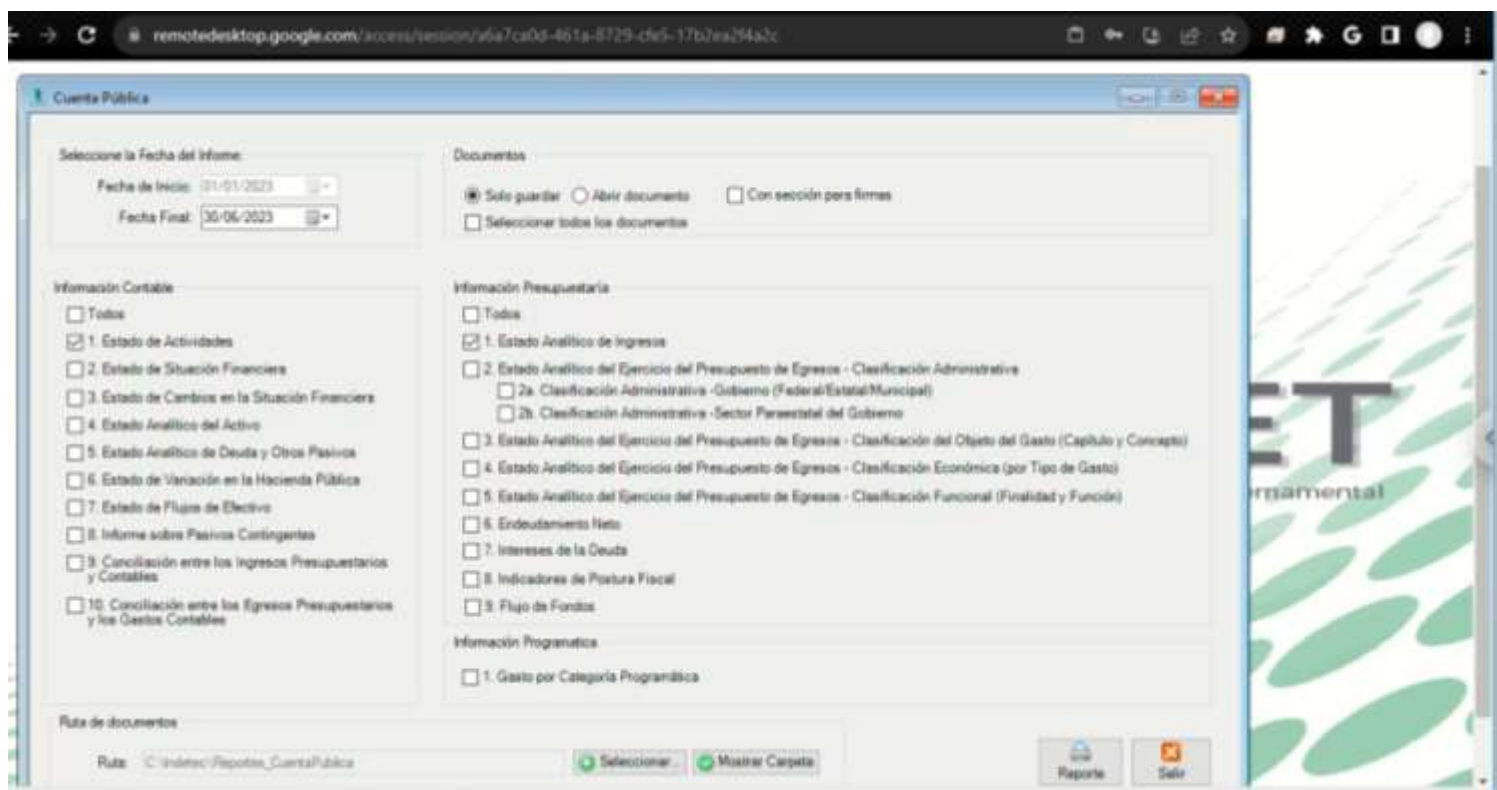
remotedesktop.google.com/access/session/a6a7ca0d-461a-8729-cfe5-17b2ea2f4a2c

Cuenta Pública

Seleccione la Fecha del Informe:
Fecha de Inicio: 01/01/2023
Fecha Final: 30/06/2023

Documentos
Solo guardar
Abrir documento
Con sección para firmas
Seleccionar todos los documentos

Información Contable
Todos
1. Estado de Actividades
2. Estado de Situación Financiera
3. Estado de Cambios en la Situación Financiera
4. Estado Analítico del Activo
5. Estado Analítico de Deuda y Otros Pasivos
6. Estado de Variación en la Hacienda Pública
7. Estado de Flujos de Efectivo
8. Informe sobre Pasivos Contingentes
9. Conciliación entre los Ingresos Presupuestarios y Contables
10. Conciliación entre los Egresos Presupuestarios y los Gastos Contables

Información Presupuestaria
Todos
1. Estado Analítico de Ingresos
2. Estado Analítico del Ejercicio del Presupuesto de Egresos - Clasificación Administrativa
2a. Clasificación Administrativa -Gobierno (Federal/Estatal/Municipal)
2b. Clasificación Administrativa -Sector Paraestatal del Gobierno
3. Estado Analítico del Ejercicio del Presupuesto de Egresos - Clasificación del Objeto del Gasto (Capítulo y Concepto)
4. Estado Analítico del Ejercicio del Presupuesto de Egresos - Clasificación Económica (por Tipo de Gasto)
5. Estado Analítico del Ejercicio del Presupuesto de Egresos - Clasificación Funcional (Finalidad y Función)
6. Endeudamiento Neto
7. Intereses de la Deuda
8. Indicadores de Postura Fiscal
9. Flujo de Fondos

Información Programatica
1. Gasto por Categoría Programática

Ruta de documentos
Ruta: C:\Indetec\Reportes_CuentaPublica
Seleccionar...
Mostrar Carpeta
Reporte
Salir

ET
rnamental